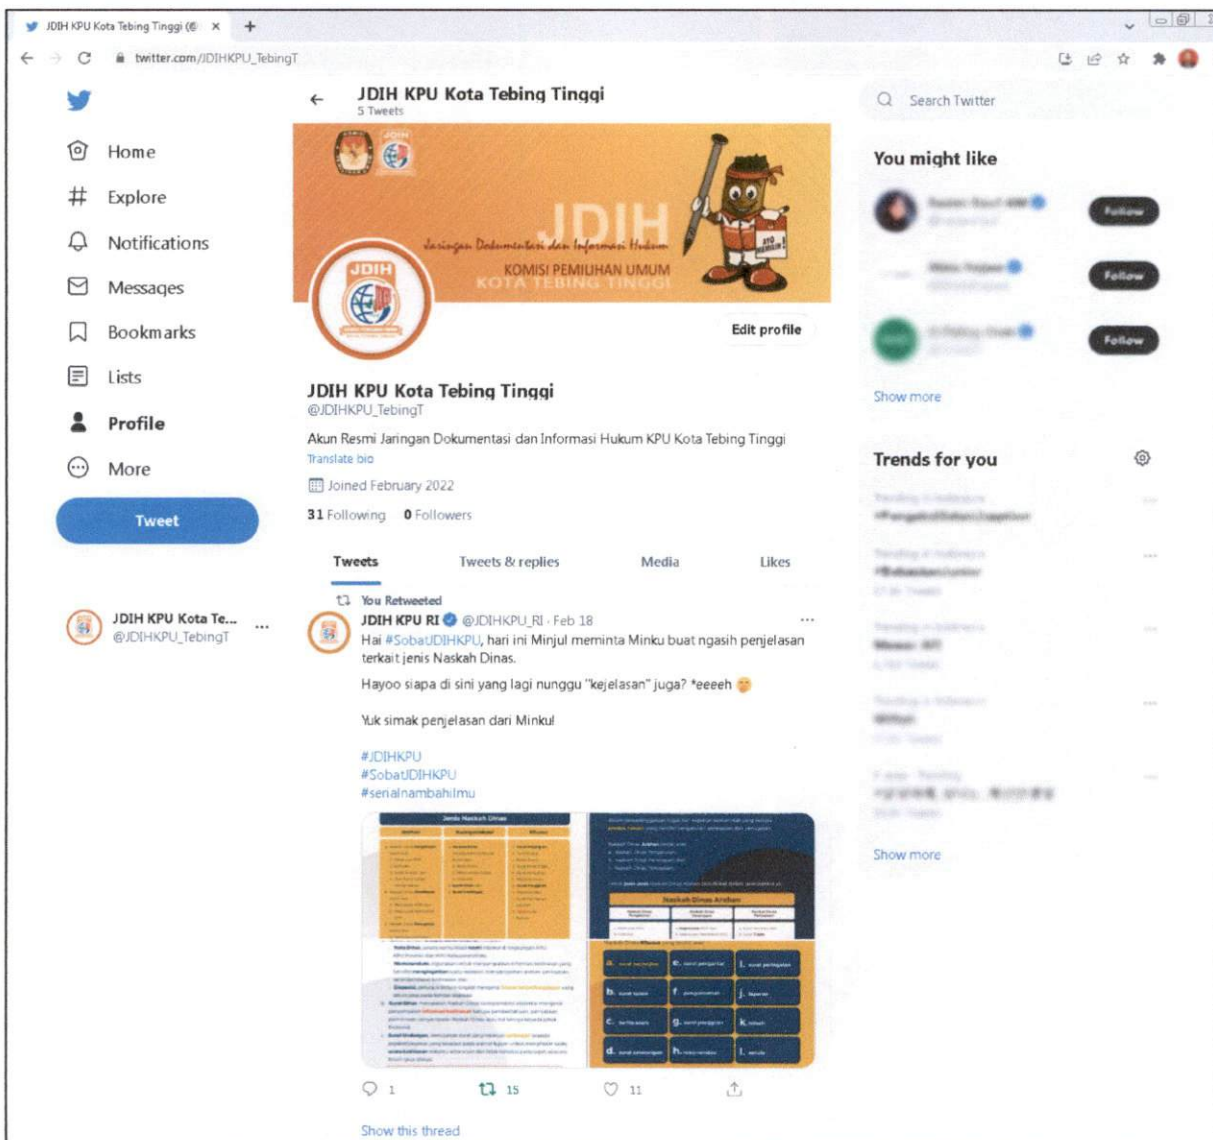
JDIH KPU Kota Tebing Tinggi (@ ×  +

twitter.com/JDIHKPU_TebingT

Home
Explore
Notifications
Messages
Bookmarks
Lists
Profile
More
Tweet

JDIH KPU Kota Te... @JDIHKPU_TebingT

JDIH KPU Kota Tebing Tinggi
5 Tweets

JDIH
Jaringan Dokumentasi dan Informasi Hukum
KOMISI PEMILIHAN UMUM
KOTA TEBING TINGGI

Edit profile

JDIH KPU Kota Tebing Tinggi
@JDIHKPU_TebingT

Akun Resmi Jaringan Dokumentasi dan Informasi Hukum KPU Kota Tebing Tinggi
Translate bio

Joined February 2022

31 Following 0 Followers

Tweets Tweets & replies Media Likes

You Retweeted
JDIH KPU RI @JDIHKPU_RI · Feb 18
Hai #SobatJDIHKPU, hari ini Minjul meminta Minku buat ngasih penjelasan terkait jenis Naskah Dinas.

Hayoo siapa di sini yang lagi nunggu "kejelasan" juga? *eeeeh

Yuk simak penjelasan dari Minku!

#JDIHKPU
#SobatJDIHKPU
#serialnambahilmu

Jenis Naskah Dinas

Naskah Dinas Arahan

1 15 11

Show this thread

Search Twitter

You might like

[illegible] Follow
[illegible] Follow
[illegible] Follow

Show more

Trends for you

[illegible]

Show more